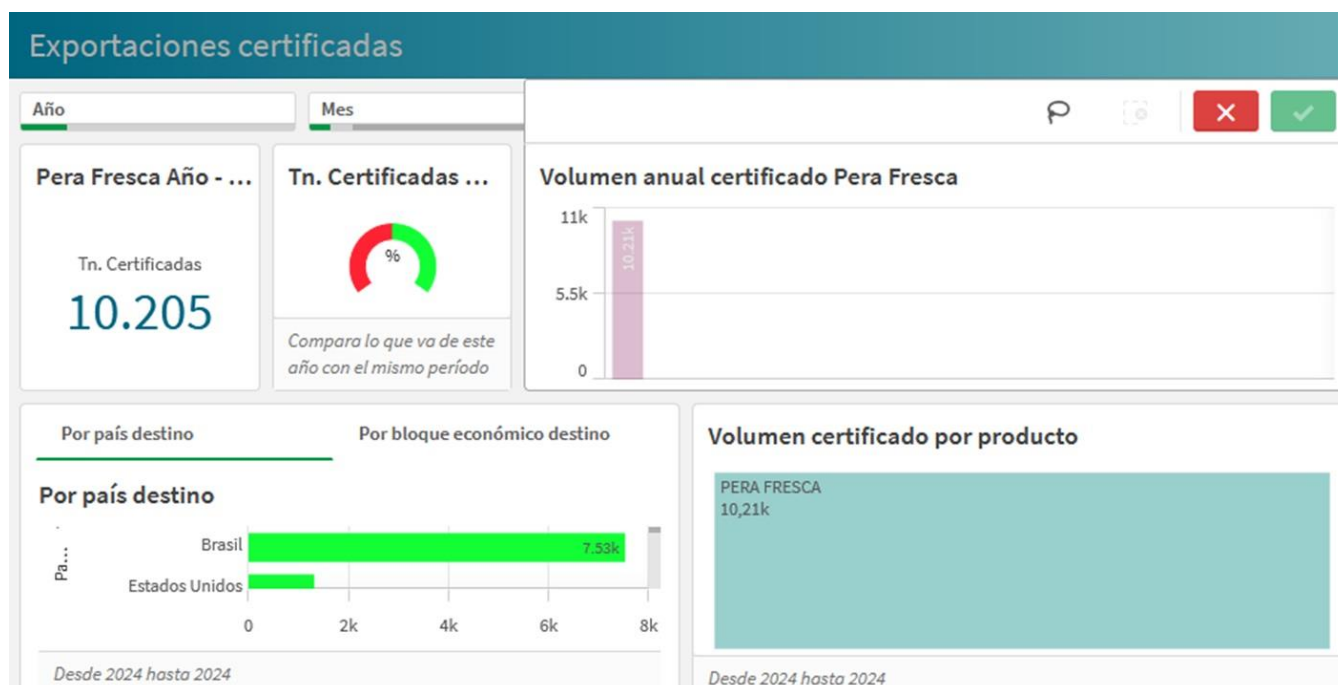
Exportaciones certificadas

Año

Mes

Pera Fresca Año - ...

Tn. Certificadas

10.205

Tn. Certificadas ...

%

Compara lo que va de este año con el mismo período

Volumen anual certificado Pera Fresca

11k

5.5k

0

10.21k

Por país destino

Por bloque económico destino

Por país destino

Pa...

Brasil

Estados Unidos

7.53k

0

2k

4k

6k

8k

Desde 2024 hasta 2024

Volumen certificado por producto

PERA FRESCA
10,21k

Desde 2024 hasta 2024